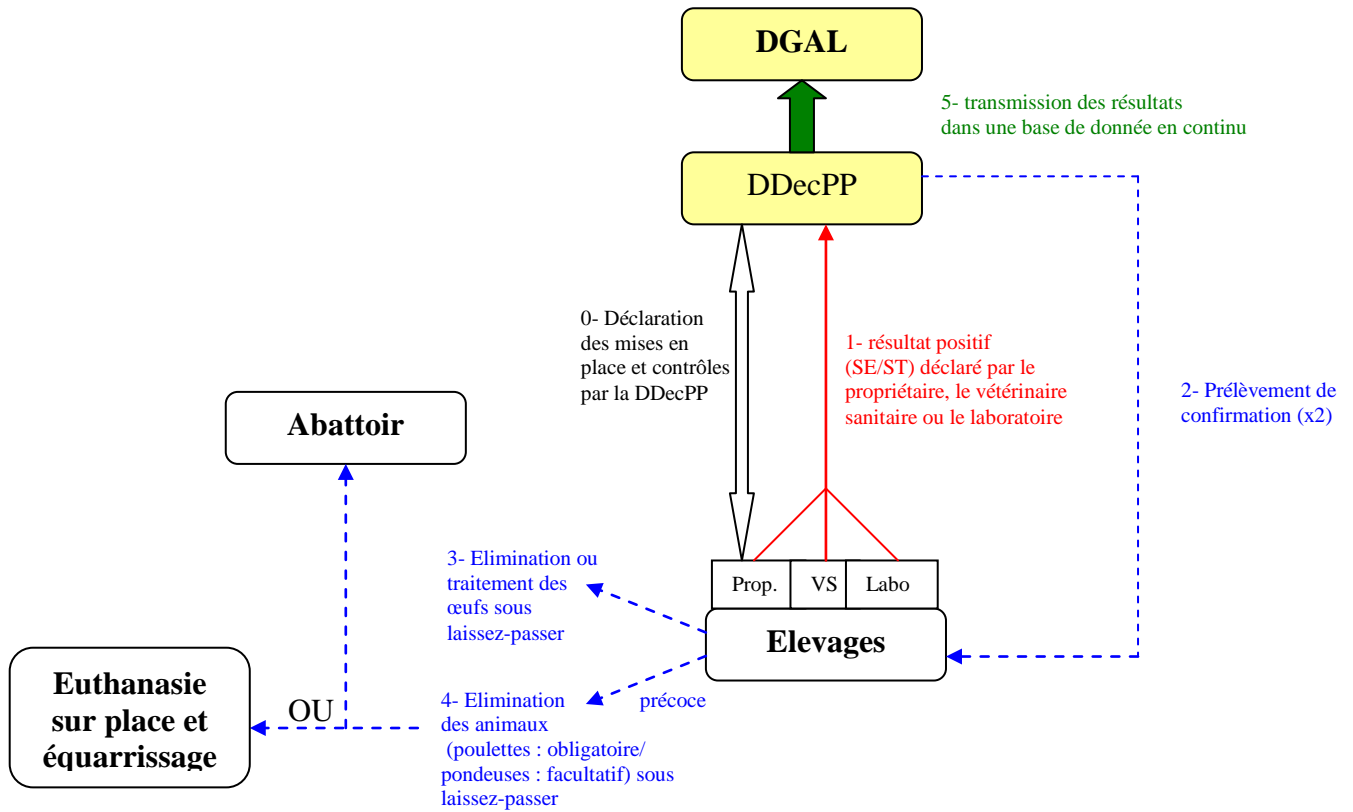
DGAL

5- transmission des résultats dans une base de donnée en continu

DDecPP

0- Déclaration des mises en place et contrôles par la DDecPP

1- résultat positif (SE/ST) déclaré par le propriétaire, le vétérinaire sanitaire ou le laboratoire

2- Prélèvement de confirmation (x2)

Abattoir

3- Elimination ou traitement des œufs sous laissez-passer

| Prop. | VS | Labo |
|---|---|---|

Elevages

Euthanasie sur place et équarrissage

OU

4- Elimination des animaux (poulettes : obligatoire/ pondeuses : facultatif) sous laissez-passer

précoce